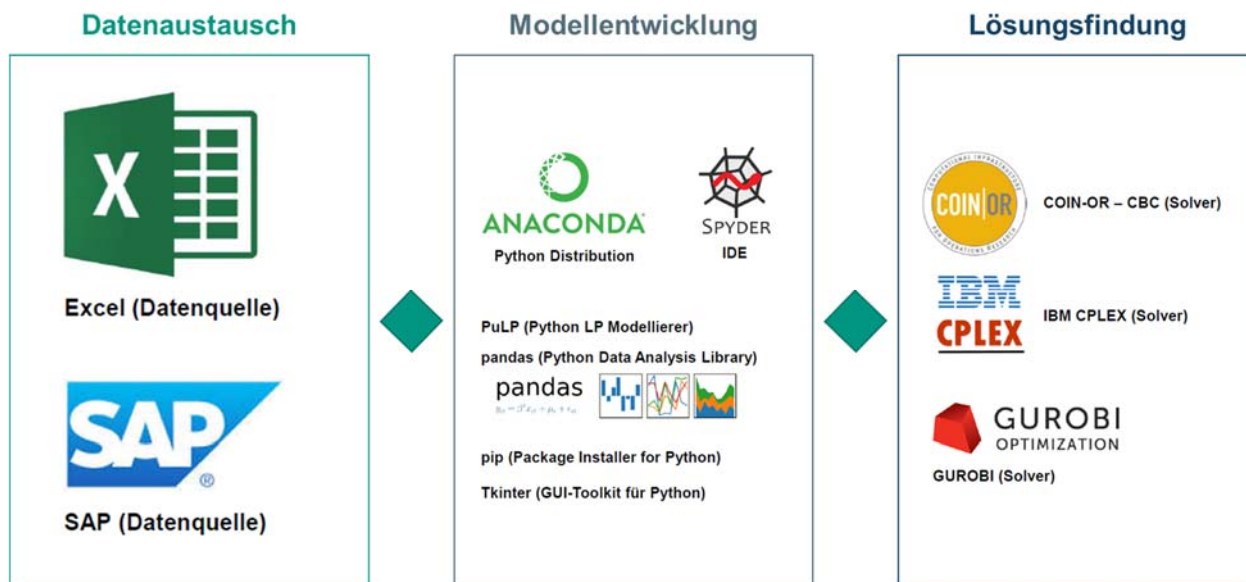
Datenaustausch

X

Excel (Datenquelle)

SAP

SAP (Datenquelle)

Modellentwicklung

ANACONDA

Python Distribution

SPYDER

IDE

PuLP (Python LP Modellierer)

pandas (Python Data Analysis Library)

pandas

pip (Package Installer for Python)

Tkinter (GUI-Toolkit für Python)

Lösungsfindung

COIN|OR

COIN-OR – CBC (Solver)

IBM

CPLEX

IBM CPLEX (Solver)

GUROBI OPTIMIZATION

GUROBI (Solver)